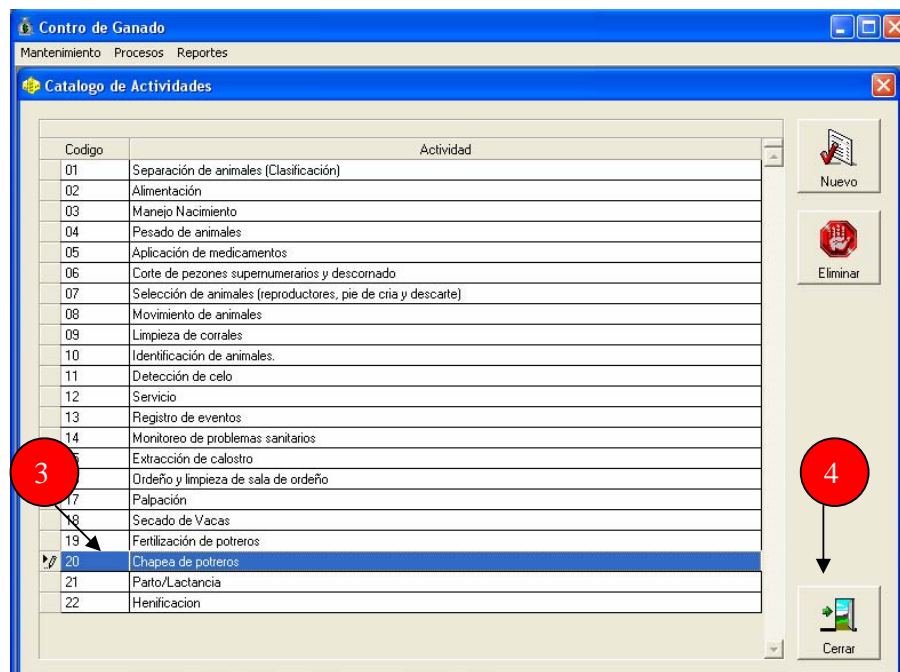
Contro de Ganado

Mantenimiento Procesos Reportes

Catalogo de Actividades

| Codigo | Actividad |
|---|---|
| 01 | Separación de animales (Clasificación) |
| 02 | Alimentación |
| 03 | Manejo Nacimiento |
| 04 | Pesado de animales |
| 05 | Aplicación de medicamentos |
| 06 | Corte de pezones supernumerarios y descornado |
| 07 | Selección de animales (reproductores, pie de cria y descarte) |
| 08 | Movimiento de animales |
| 09 | Limpieza de corrales |
| 10 | Identificación de animales. |
| 11 | Detección de celo |
| 12 | Servicio |
| 13 | Registro de eventos |
| 14 | Monitoreo de problemas sanitarios |
| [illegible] | Extracción de calostro |
| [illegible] | Ordeño y limpieza de sala de ordeño |
| 17 | Palpación |
| 18 | Secado de Vacas |
| 19 | Fertilización de potreros |
| 20 | Chapea de potreros |
| 21 | Parto/Lactancia |
| 22 | Henificacion |

Nuevo

Eliminar

Cerrar

3

4